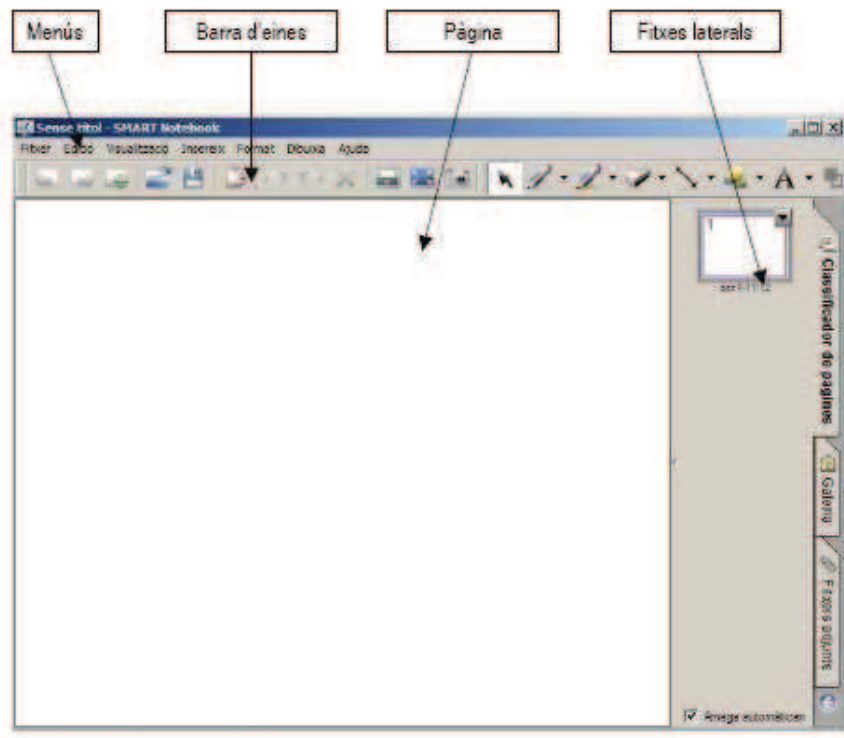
Menús

Barra d'eines

Pàgina

Fitxes laterals

Sense títol - SMART Notebook

Fitxer Edició Visualització Insereix Format Dibuixa Ajuda

1

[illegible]

Classificador de pàgines

Galeria

Fitxers adjunts

Amaga automàticam